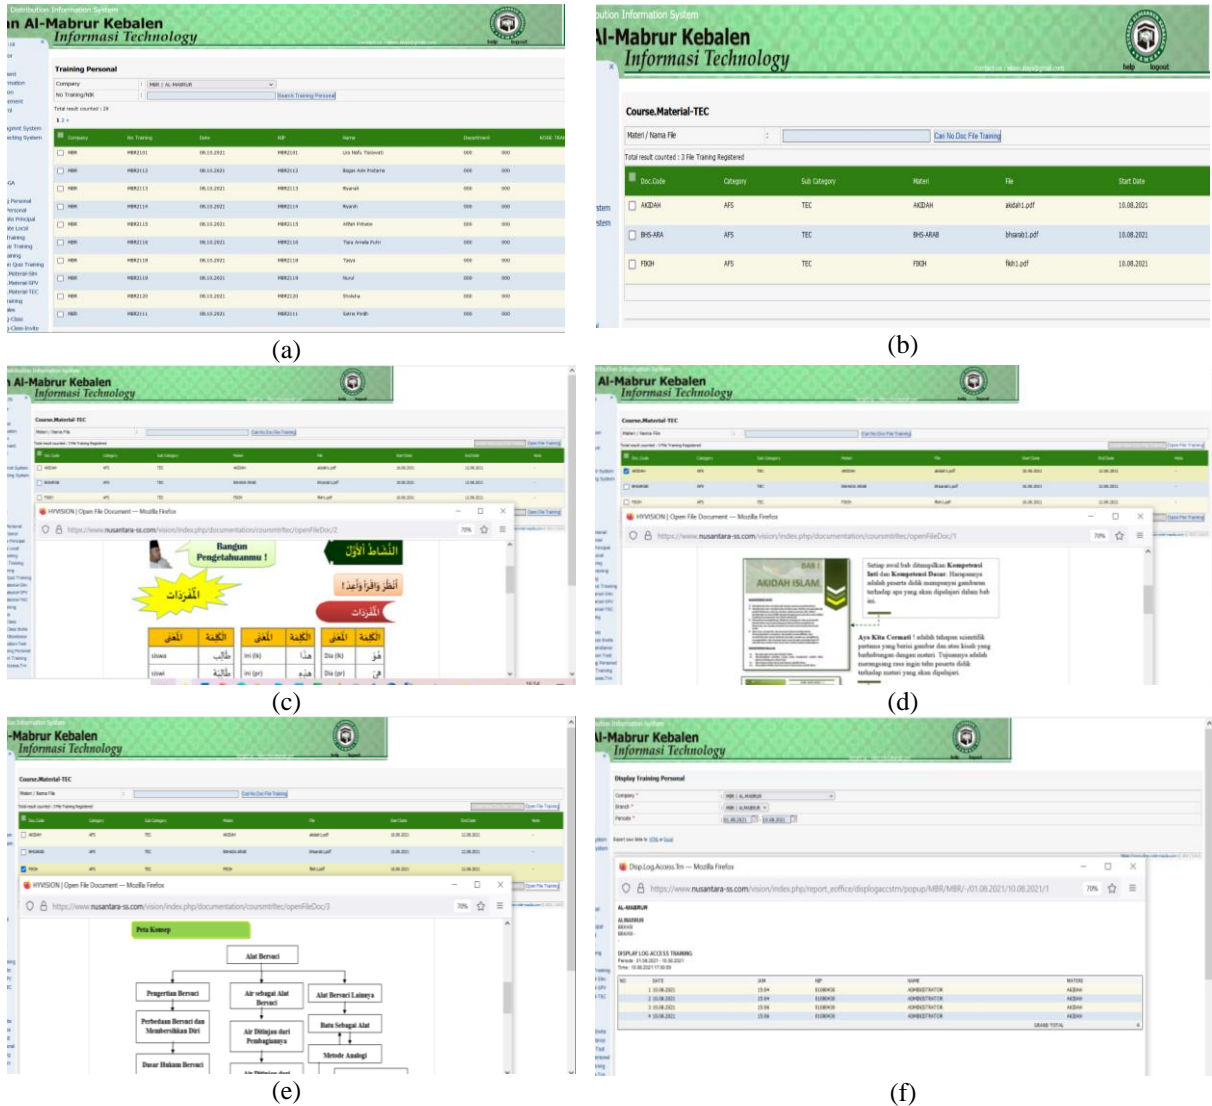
Distribution Information System
n Al-Mabrur Kebalen
Informasi Technology
help logout

Training Personal

Company : MBR | AL MABRUR
No Training/NIK : Search Training Personal

Total result counted : 28

1 2 >

| Company | No Training | Date | NIP | Name | Department | KODE TRAI |
|---|---|---|---|---|---|---|
| MBR | MBR2101 | 08.10.2021 | MBR2101 | Lia Nofa Yasinasari | 000 | 000 |
| MBR | MBR2112 | 08.10.2021 | MBR2112 | Bagas Adi Pratama | 000 | 000 |
| MBR | MBR2113 | 08.10.2021 | MBR2113 | Riyanah | 000 | 000 |
| MBR | MBR2114 | 08.10.2021 | MBR2114 | Riyanah | 000 | 000 |
| MBR | MBR2115 | 08.10.2021 | MBR2115 | Afifah Pratama | 000 | 000 |
| MBR | MBR2116 | 08.10.2021 | MBR2116 | Tiara Amelia Putri | 000 | 000 |
| MBR | MBR2118 | 08.10.2021 | MBR2118 | Tasya | 000 | 000 |
| MBR | MBR2119 | 08.10.2021 | MBR2119 | Nurul | 000 | 000 |
| MBR | MBR2120 | 08.10.2021 | MBR2120 | Sholeha | 000 | 000 |
| MBR | MBR2111 | 08.10.2021 | MBR2111 | Salma Firdh | 000 | 000 |

(a)

ution Information System
Al-Mabrur Kebalen
Informasi Technology
help logout

Course.Material-TEC

Materi / Nama File : Cari No.Doc File Training

Total result counted : 3 File Training Registered

| Doc.Code | Category | Sub Category | Materi | File | Start Date |
|---|---|---|---|---|---|
| AKIDAH | AFS | TEC | AKIDAH | akidah1.pdf | 10.08.2021 |
| BHS-ARA | AFS | TEC | BHS-ARAB | bhsarab1.pdf | 10.08.2021 |
| FIKIH | AFS | TEC | FIKIH | fikh1.pdf | 10.08.2021 |

(b)

n Al-Mabrur Kebalen
Informasi Technology
Course.Material-TEC
HYVISION | Open File Document — Mozilla Firefox
https://www.nusantara-ss.com/vision/index.php/documentation/coursmtrtec/openFileDoc/2
Bangun Pengetahuanmu !
النشاط الأول
أنظر واقرأ وأعد !
المفردات
المفردات

| المعنى | الكلمة | المعنى | الكلمة | المعنى | الكلمة |
|---|---|---|---|---|---|
| siswa | طَالِبٌ | ini (lk) | هٰذَا | Dia (lk) | هُوَ |
| siswi | طَالِبَةٌ | ini (pr) | هٰذِهِ | Dia (pr) | هِيَ |

(c)

Al-Mabrur Kebalen
Informasi Technology
Course.Material-TEC
HYVISION | Open File Document — Mozilla Firefox
https://www.nusantara-ss.com/vision/index.php/documentation/coursmtrtec/openFileDoc/1
AKIDAH ISLAM
Setiap awal bab ditampilkan Kompetensi Inti dan Kompetensi Dasar. Harapannya adalah peserta didik mempunyai gambaran terhadap apa yang akan dipelajari dalam bab ini.
Ayo Kita Cermati ! adalah tahapan scientifik pertama yang berisi gambar dan atau kisah yang berhubungan dengan materi. Tujuannya adalah merangsang rasa ingin tahu peserta didik terhadap materi yang akan dipelajari.

(d)

-Mabrur Kebalen
Informasi Technology
Course.Material-TEC
HYVISION | Open File Document — Mozilla Firefox
https://www.nusantara-ss.com/vision/index.php/documentation/coursmtrtec/openFileDoc/3
Peta Konsep
Alat Bersuci
Pengertian Bersuci
Air sebagai Alat Bersuci
Alat Bersuci Lainnya
Perbedaan Bersuci dan Membersihkan Diri
Air Ditinjau dari Pembagiannya
Batu Sebagai Alat
Metode Analogi
Dasar Hukum Bersuci

(e)

l-Mabrur Kebalen
Informasi Technology
Display Training Personal
Company * MBR | AL MABRUR
Branch * MBR | ALMABUR
Periode * 01.08.2021 10.08.2021
Disp.Log.Access.Trn — Mozilla Firefox
https://www.nusantara-ss.com/vision/index.php/report_eoffice/displogaccstrn/popup/MBR/MBR/-/01.08.2021/10.08.2021/1
AL-MABRUR
DISPLAY LOG ACCESS TRAINING
Periode : 01.08.2021 - 10.08.2021

| NO | DATE | JAM | NIP | NAME | MATERI |
|---|---|---|---|---|---|
| 1 | 10.08.2021 | 15.04 | 0108008 | ADMINISTRATOR | AKIDAH |
| 2 | 10.08.2021 | 15.04 | 0108008 | ADMINISTRATOR | AKIDAH |
| 3 | 10.08.2021 | 15.06 | 0108008 | ADMINISTRATOR | AKIDAH |
| 4 | 10.08.2021 | 15.06 | 0108008 | ADMINISTRATOR | AKIDAH |
| | | | | GRAND TOTAL | 4 |

(f)